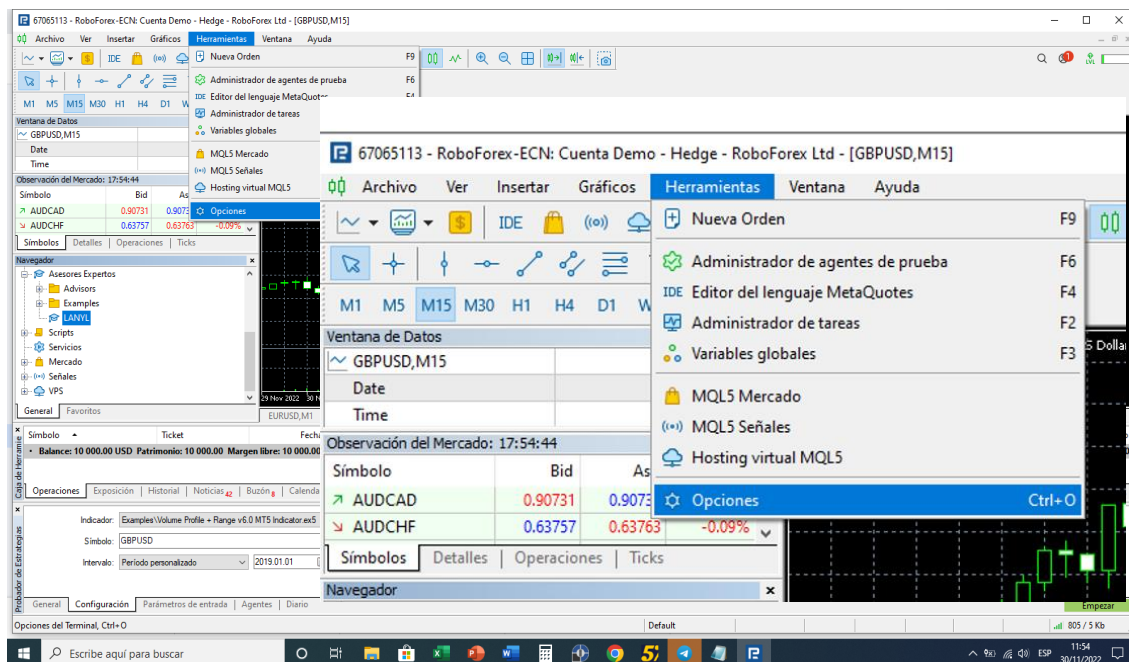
67065113 - RoboForex-ECN: Cuenta Demo - Hedge - RoboForex Ltd - [GBPUSD,M15]

Archivo Ver Insertar Gráficos Herramientas Ventana Ayuda

IDE

M1 M5 M15 M30 H1 H4 D1 W

Nueva Orden F9
Administrador de agentes de prueba F6
Editor del lenguaje MetaQuotes F4
Administrador de tareas F2
Variables globales F3
MQL5 Mercado
MQL5 Señales
Hosting virtual MQL5
Opciones Ctrl+O

Ventana de Datos
GBPUSD,M15
Date
Time

Observación del Mercado: 17:54:44
| Símbolo | Bid | Ask | |
|---|---|---|---|
| AUDCAD | 0.90731 | 0.9073 | |
| AUDCHF | 0.63757 | 0.63763 | -0.09% |

Símbolos | Detalles | Operaciones | Ticks

Navegador
Asesores Expertos
Advisors
Examples
LANYL
Scripts
Servicios
Mercado
Señales
VPS

General Favoritos

29 Nov 2022
EURUSD,M1

S Dollar

Símbolo Ticket Fecha
Balance: 10 000.00 USD Patrimonio: 10 000.00 Margen libre: 10 000.00

Caja de Herramientas

Operaciones | Exposición | Historial | Noticias 42 | Buzón 8 | Calendario

Indicador: Examples\Volume Profile + Range v6.0 MT5 Indicator.ex5
Símbolo: GBPUSD
Intervalo: Período personalizado 2019.01.01

Probador de Estrategias

General Configuración Parámetros de entrada | Agentes | Diario

Empezar

Opciones del Terminal, Ctrl+O Default 805 / 5 Kb

Escribe aquí para buscar

ESP 11:54 30/11/2022